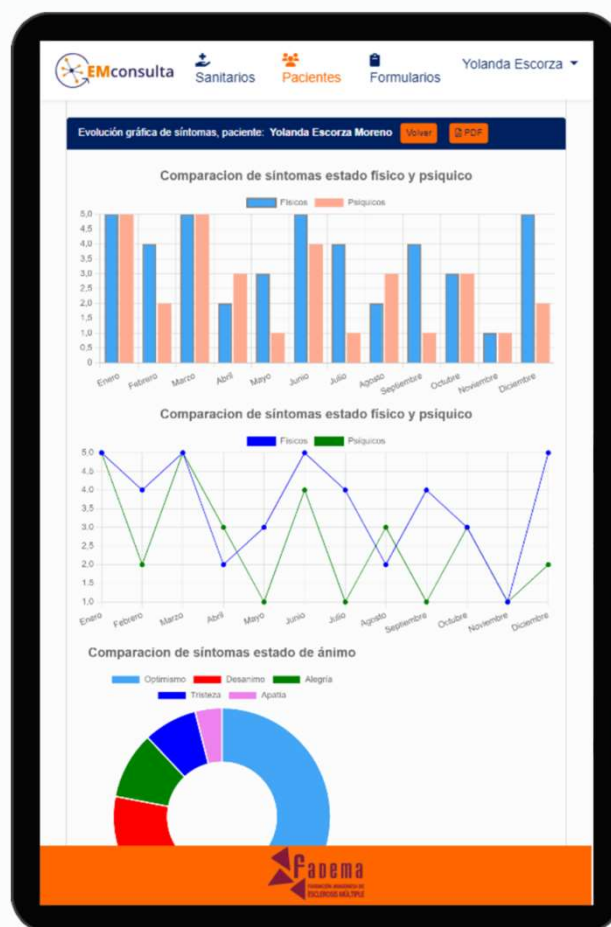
EMconsulta Sanitarios Pacientes Formularios Yolanda Escorza

Evolución gráfica de síntomas, paciente: Yolanda Escorza Moreno Volver PDF

Comparacion de síntomas estado fisico y psiquico

Fisicos Psiquicos

5,0 4,5 4,0 3,5 3,0 2,5 2,0 1,5 1,0 0,5 0

Enero Febrero Marzo Abril Mayo Junio Julio Agosto Septiembre Octubre Noviembre Diciembre

Comparacion de síntomas estado fisico y psiquico

Fisicos Psiquicos

5,0 4,5 4,0 3,5 3,0 2,5 2,0 1,5 1,0

Enero Febrero Marzo Abril Mayo Junio Julio Agosto Septiembre Octubre Noviembre Diciembre

Comparacion de síntomas estado de ánimo

Optimismo Desanimo Alegria Tristeza Apatia

Fadema
FEDERACIÓN ARAGONESA DE ESCLEROSIS MÚLTIPLE